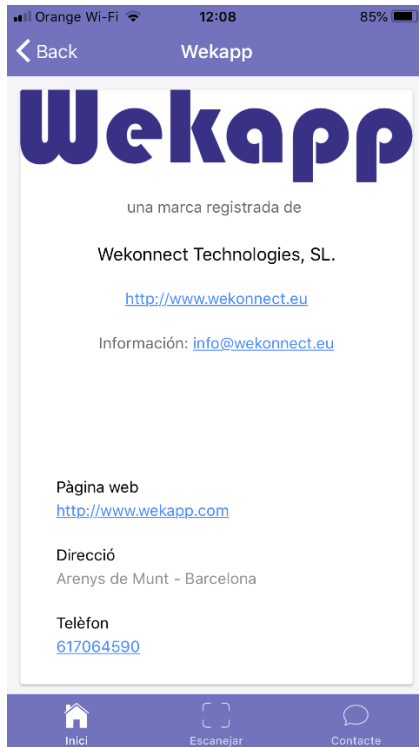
Orange Wi-Fi 12:08 85%

Back Wekapp

Wekapp

una marca registrada de

Wekonnect Technologies, SL.

http://www.wekonnect.eu

Información: info@wekonnect.eu

Pàgina web
http://www.wekapp.com

Direcció
Arenys de Munt - Barcelona

Telèfon
617064590

Inici Escanejar Contacte